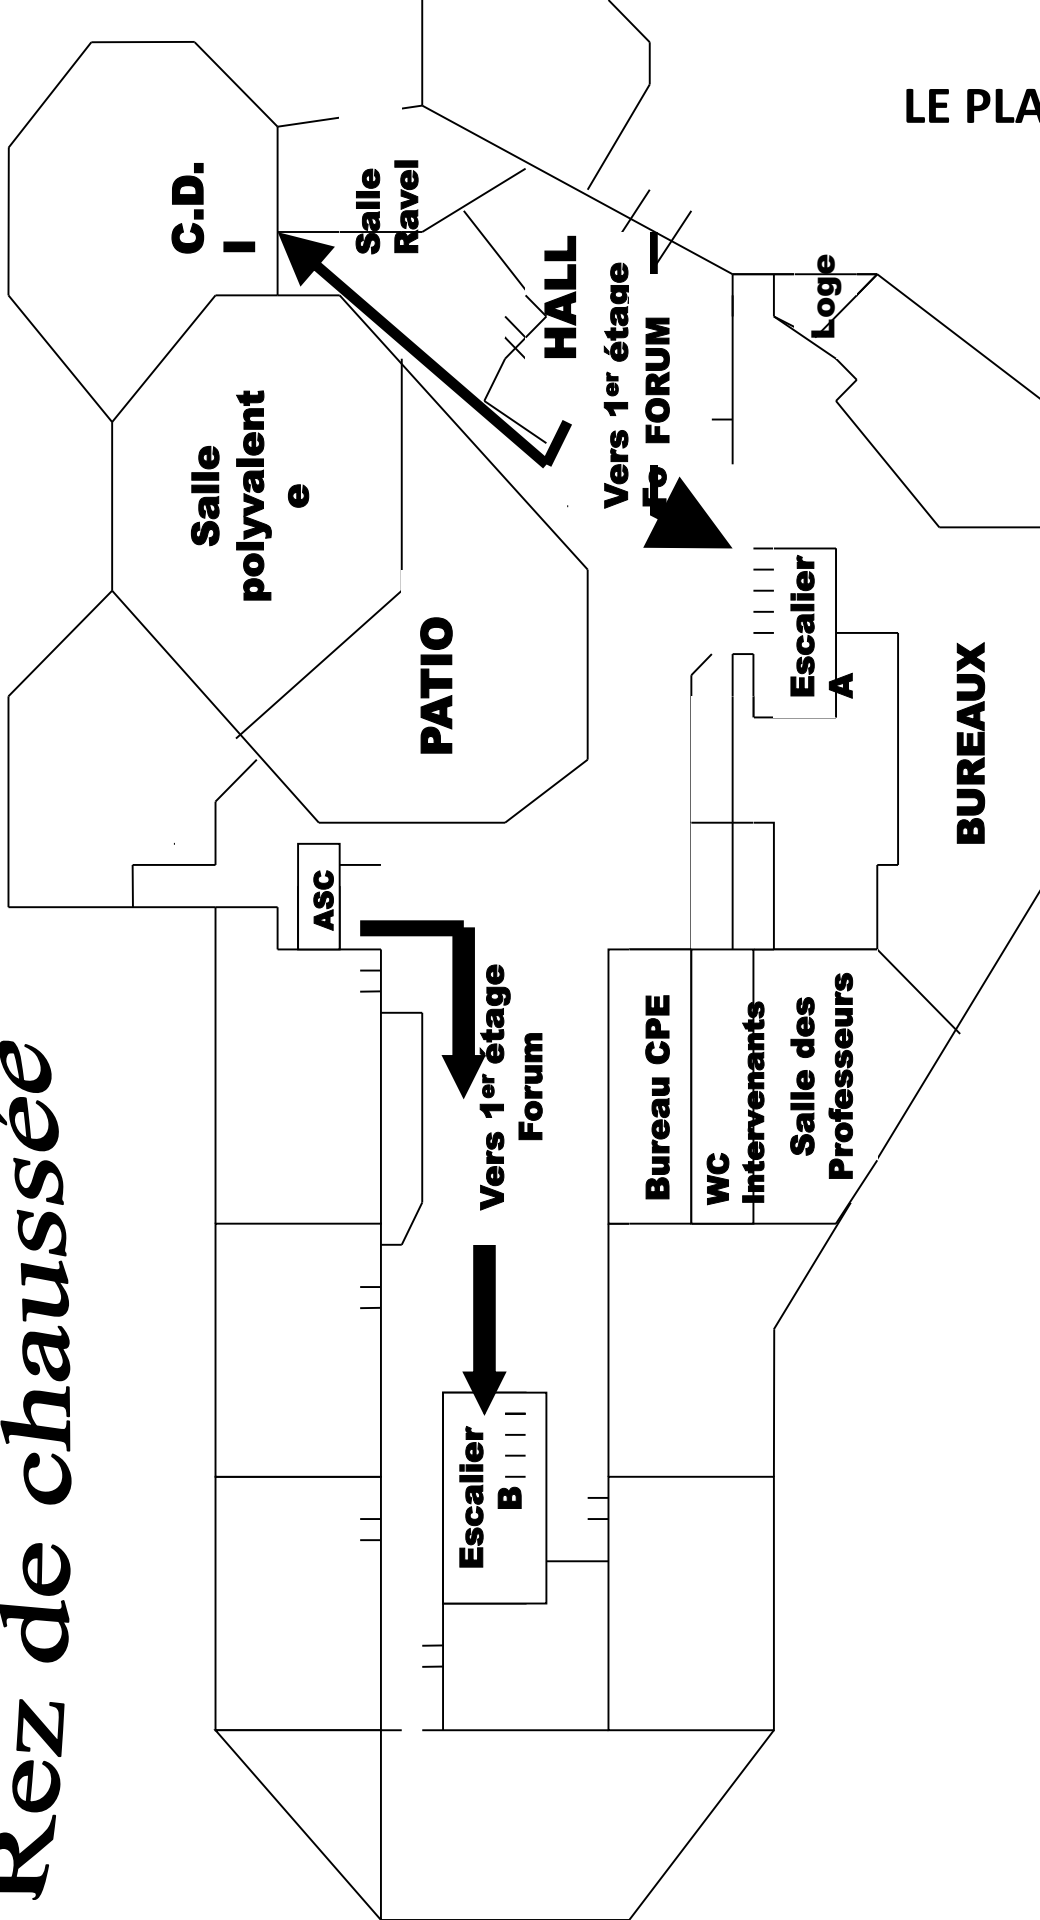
LE PLA

Rez de chaussée

C.D. I

Salle Ravel

HALL

Vers 1$^{er}$ étage FORUM

Loge

Salle polyvalente

PATIO

Escalier A

BUREAUX

ASC

Vers 1$^{er}$ étage Forum

Bureau CPE

WC Intervenants

Salle des Professeurs

Escalier B